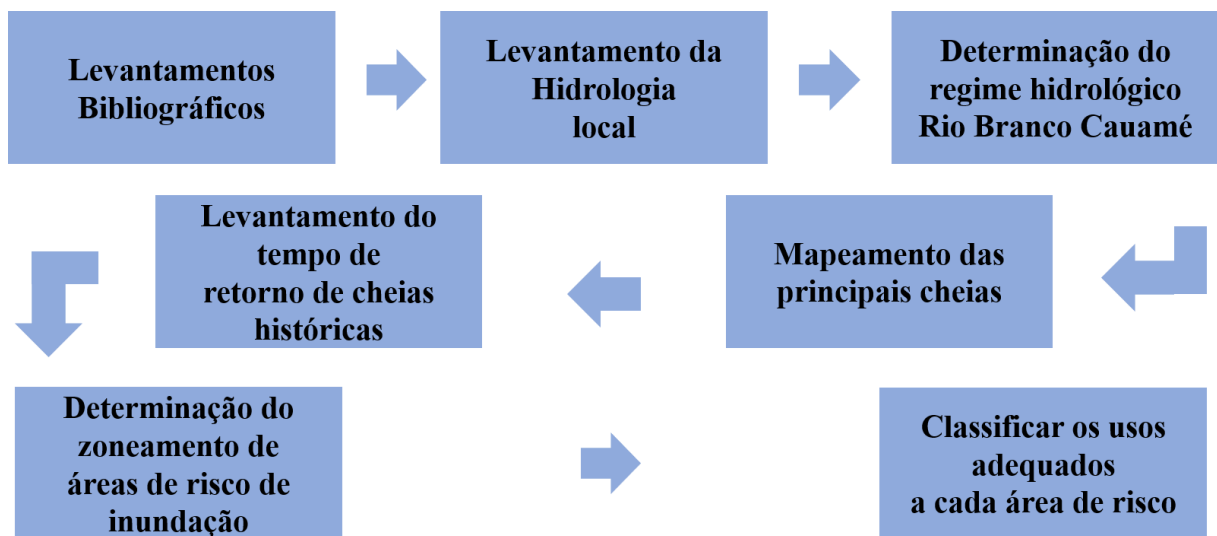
Levantamentos Bibliográficos

Levantamento da Hidrologia local

Determinação do regime hidrológico Rio Branco Cauamé

Mapeamento das principais cheias

Levantamento do tempo de retorno de cheias históricas

Determinação do zoneamento de áreas de risco de inundação

Classificar os usos adequados a cada área de risco